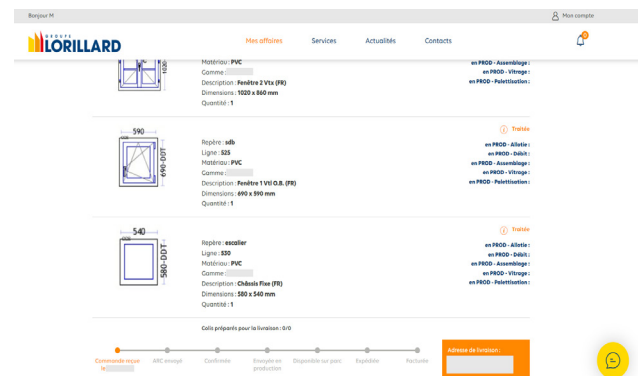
Bonjour M

Mon compte

GROUPE LORILLARD

Mes affaires Services Actualités Contacts

0

1020

Matériau : PVC
Gamme :
Description : Fenêtre 2 Vtx (FR)
Dimensions : 1020 x 860 mm
Quantité : 1

en PROD - Assemblage :
en PROD - Vitrage :
en PROD - Palettisation :

590
690-DDT

Repère : sdb
Ligne : 525
Matériau : PVC
Gamme :
Description : Fenêtre 1 Vtl O.B. (FR)
Dimensions : 690 x 590 mm
Quantité : 1

Traitée

en PROD - Allotie :
en PROD - Débit :
en PROD - Assemblage :
en PROD - Vitrage :
en PROD - Palettisation :

540
580-DDT

Repère : escalier
Ligne : 530
Matériau : PVC
Gamme :
Description : Châssis Fixe (FR)
Dimensions : 580 x 540 mm
Quantité : 1

Traitée

en PROD - Allotie :
en PROD - Débit :
en PROD - Assemblage :
en PROD - Vitrage :
en PROD - Palettisation :

Colis préparés pour la livraison : 0/0

Commande reçue le
ARC envoyé
Confirmée
Envoyée en production
Disponible sur parc
Expédiée
Facturée

Adresse de livraison :